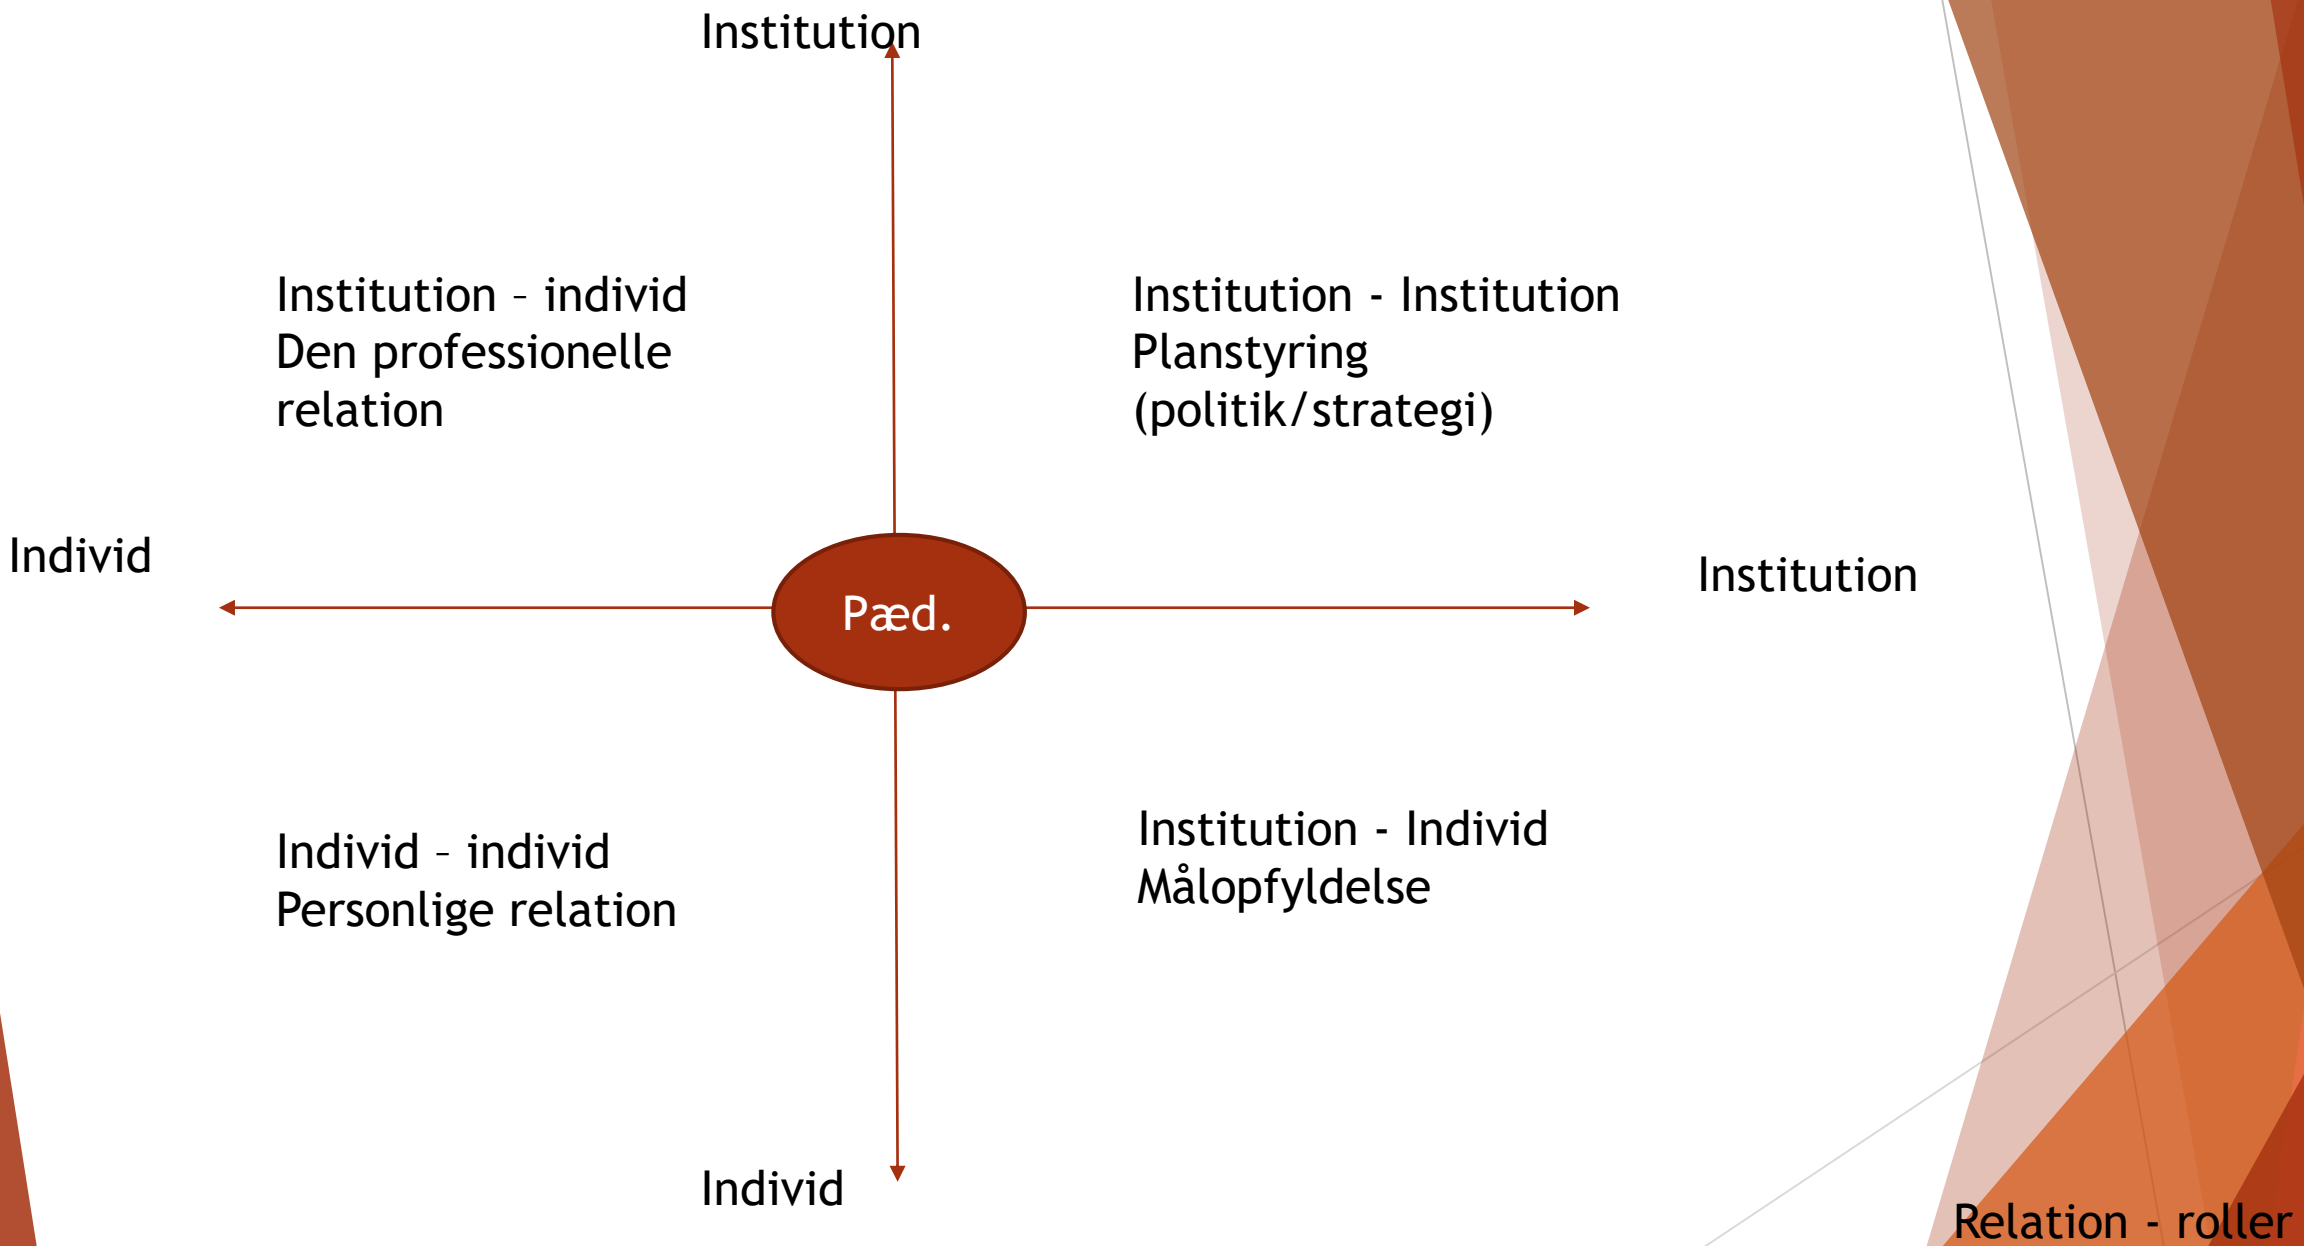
Institution

Institution – individ
Den professionelle relation

Institution - Institution
Planstyring
(politik/strategi)

Individ

Pæd.

Institution

Individ – individ
Personlige relation

Institution - Individ
Målopfyldelse

Individ

Relation - roller